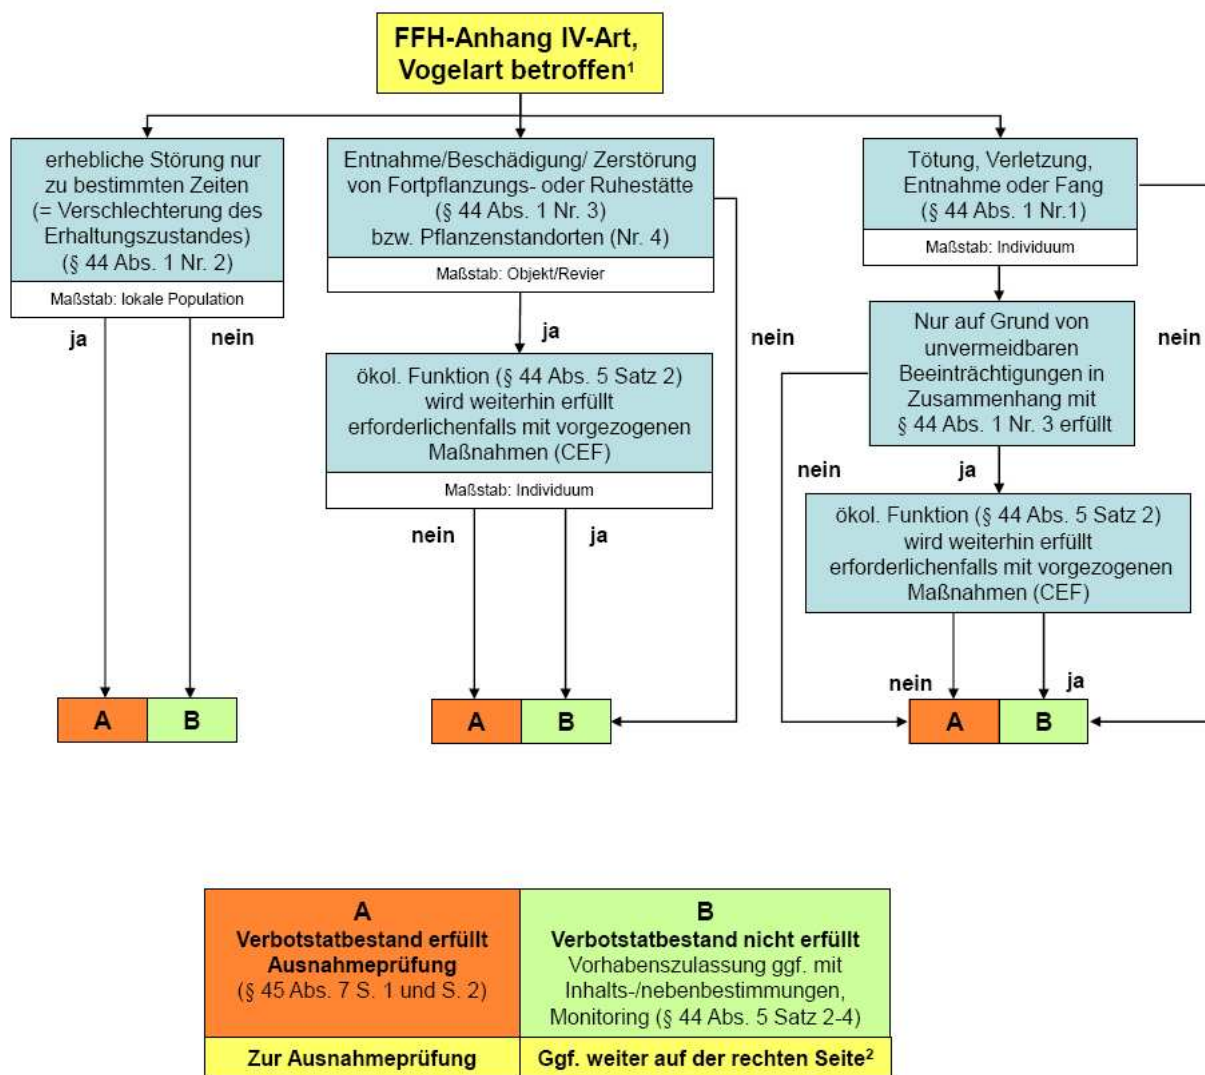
FFH-Anhang IV-Art, Vogelart betroffen¹

erhebliche Störung nur zu bestimmten Zeiten (= Verschlechterung des Erhaltungszustandes) (§ 44 Abs. 1 Nr. 2)

Maßstab: lokale Population

ja

nein

A

B

Entnahme/Beschädigung/ Zerstörung von Fortpflanzungs- oder Ruhestätte (§ 44 Abs. 1 Nr. 3) bzw. Pflanzenstandorten (Nr. 4)

Maßstab: Objekt/Revier

ja

nein

ökol. Funktion (§ 44 Abs. 5 Satz 2) wird weiterhin erfüllt erforderlichenfalls mit vorgezogenen Maßnahmen (CEF)

Maßstab: Individuum

nein

ja

A

B

Tötung, Verletzung, Entnahme oder Fang (§ 44 Abs. 1 Nr.1)

Maßstab: Individuum

Nur auf Grund von unvermeidbaren Beeinträchtigungen in Zusammenhang mit § 44 Abs. 1 Nr. 3 erfüllt

nein

nein

ja

ökol. Funktion (§ 44 Abs. 5 Satz 2) wird weiterhin erfüllt erforderlichenfalls mit vorgezogenen Maßnahmen (CEF)

nein

ja

A

B

| A<br>Verbotstatbestand erfüllt<br>Ausnahmeprüfung<br>(§ 45 Abs. 7 S. 1 und S. 2) | B<br>Verbotstatbestand nicht erfüllt<br>Vorhabenszulassung ggf. mit Inhalts-/nebenbestimmungen, Monitoring (§ 44 Abs. 5 Satz 2-4) |
|---|---|
| Zur Ausnahmeprüfung | Ggf. weiter auf der rechten Seite² |